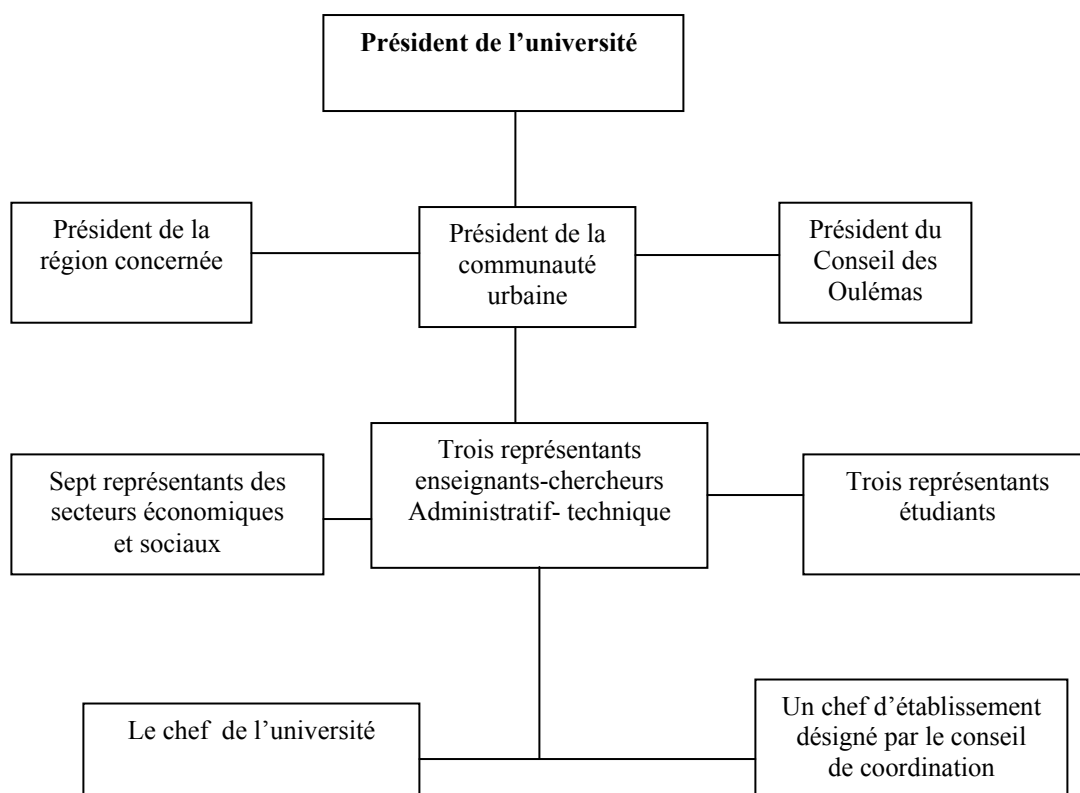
**Président de l'université**

Président de la région concernée

Président de la communauté urbaine

Président du Conseil des Oulémas

Sept représentants des secteurs économiques et sociaux

Trois représentants enseignants-chercheurs Administratif- technique

Trois représentants étudiants

Le chef de l'université

Un chef d'établissement désigné par le conseil de coordination